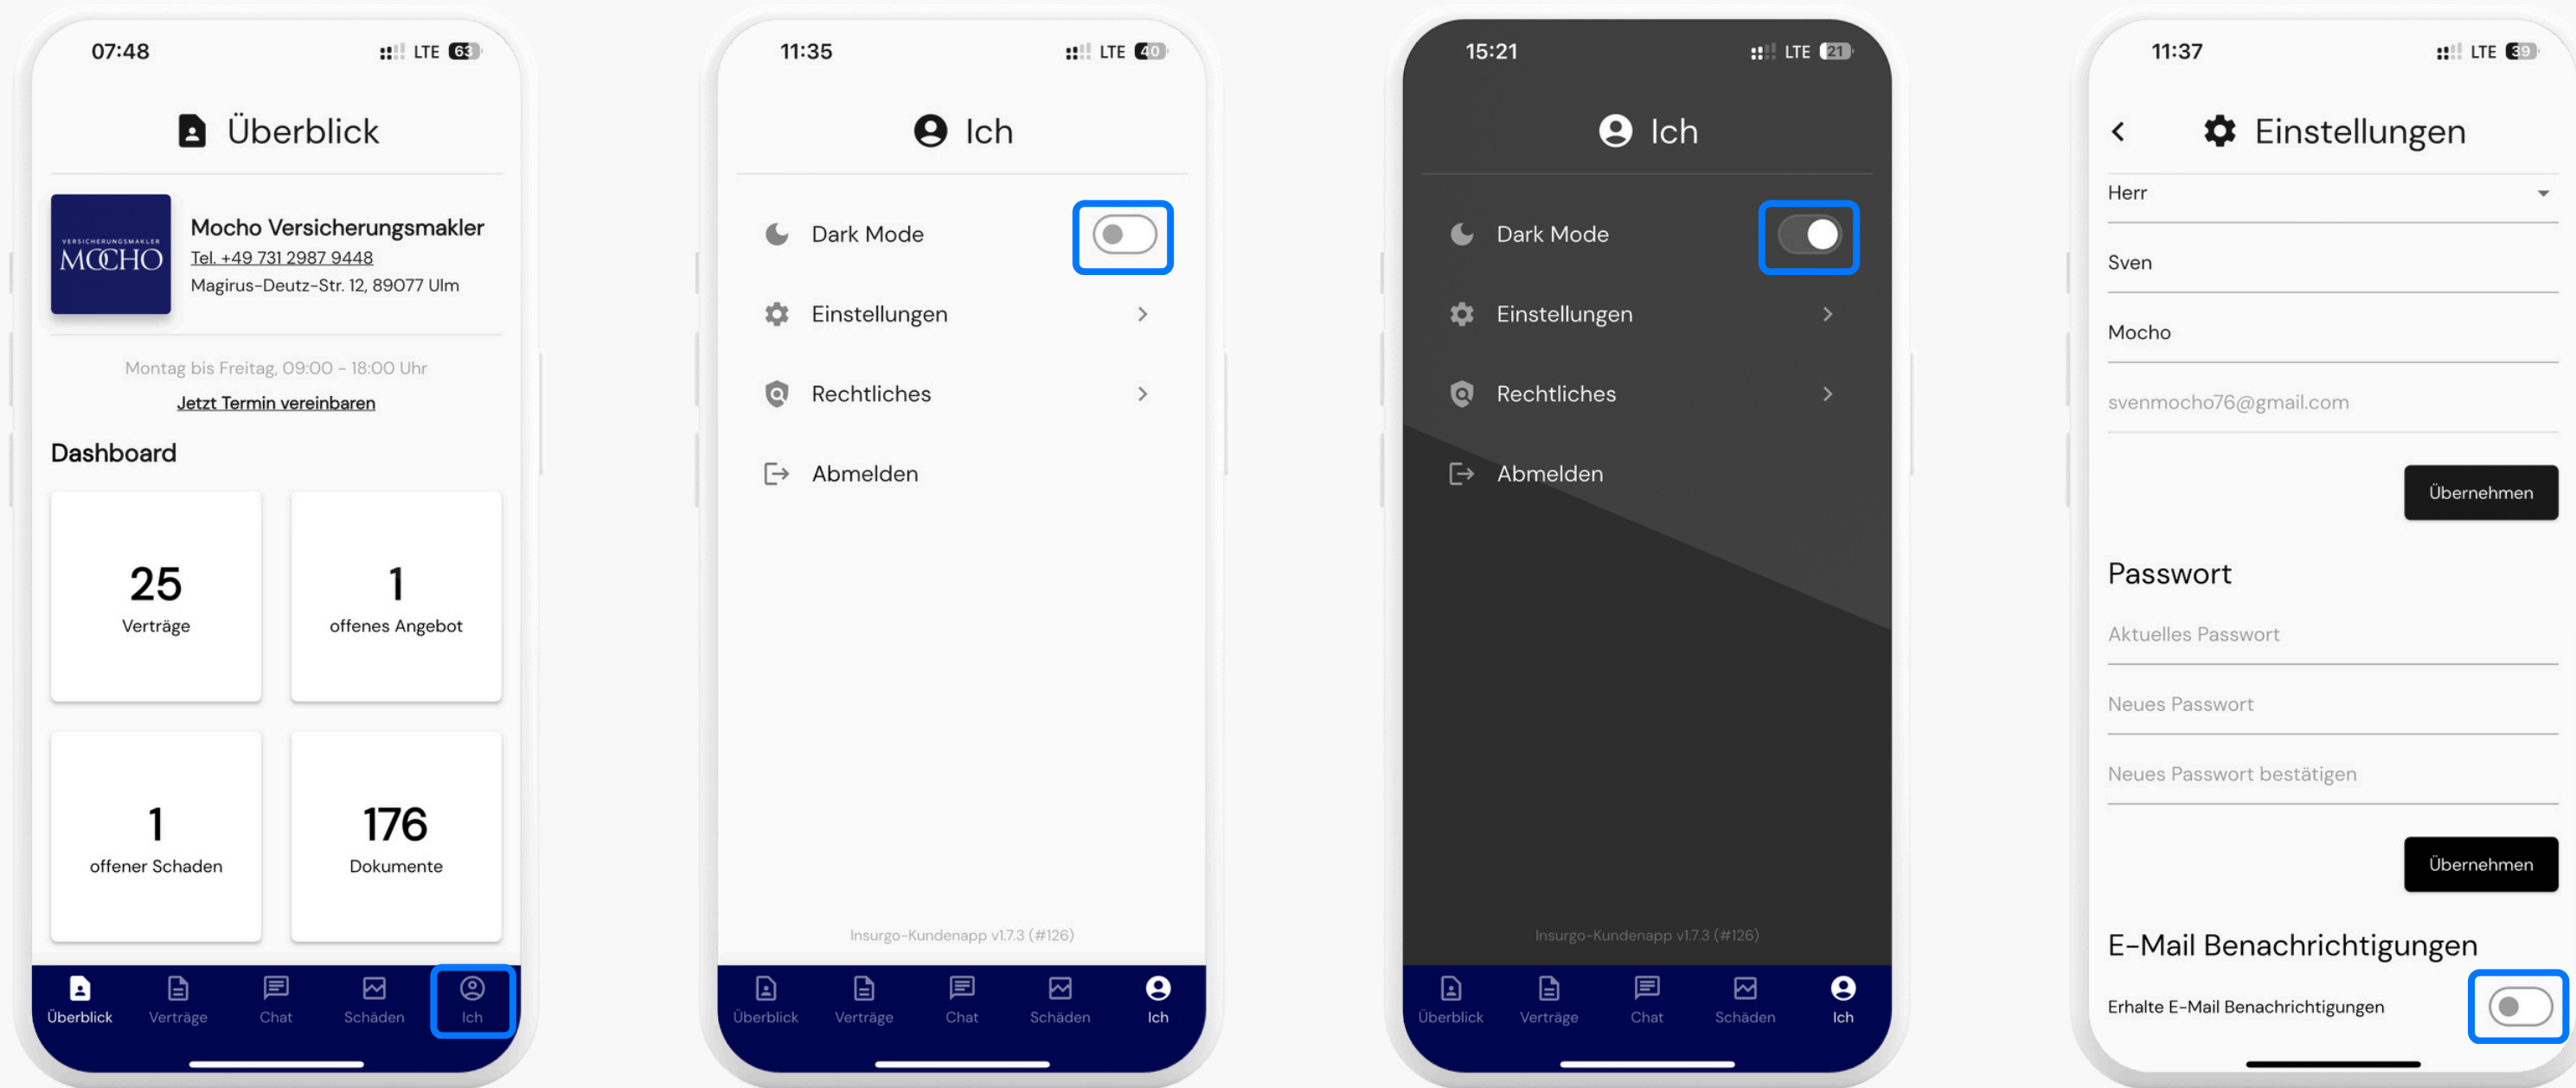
07:48 LTE 63

Überblick

VERSICHERUNGSMAKLER MOCHO

Mocho Versicherungsmakler
Tel. +49 731 2987 9448
Magirus-Deutz-Str. 12, 89077 Ulm

Montag bis Freitag, 09:00 - 18:00 Uhr
Jetzt Termin vereinbaren

Dashboard

25
Verträge

1
offenes Angebot

1
offener Schaden

176
Dokumente

Überblick Verträge Chat Schäden Ich

11:35 LTE 40

Ich

Dark Mode
Einstellungen
Rechtliches
Abmelden

Insurgo-Kundenapp v1.7.3 (#126)

Überblick Verträge Chat Schäden Ich

15:21 LTE 21

Ich

Dark Mode
Einstellungen
Rechtliches
Abmelden

Insurgo-Kundenapp v1.7.3 (#126)

Überblick Verträge Chat Schäden Ich

11:37 LTE 39

Einstellungen

Herr
Sven
Mocho
svenmocho76@gmail.com

Übernehmen

Passwort

Aktuelles Passwort
Neues Passwort
Neues Passwort bestätigen

Übernehmen

E-Mail Benachrichtigungen

Erhalte E-Mail Benachrichtigungen